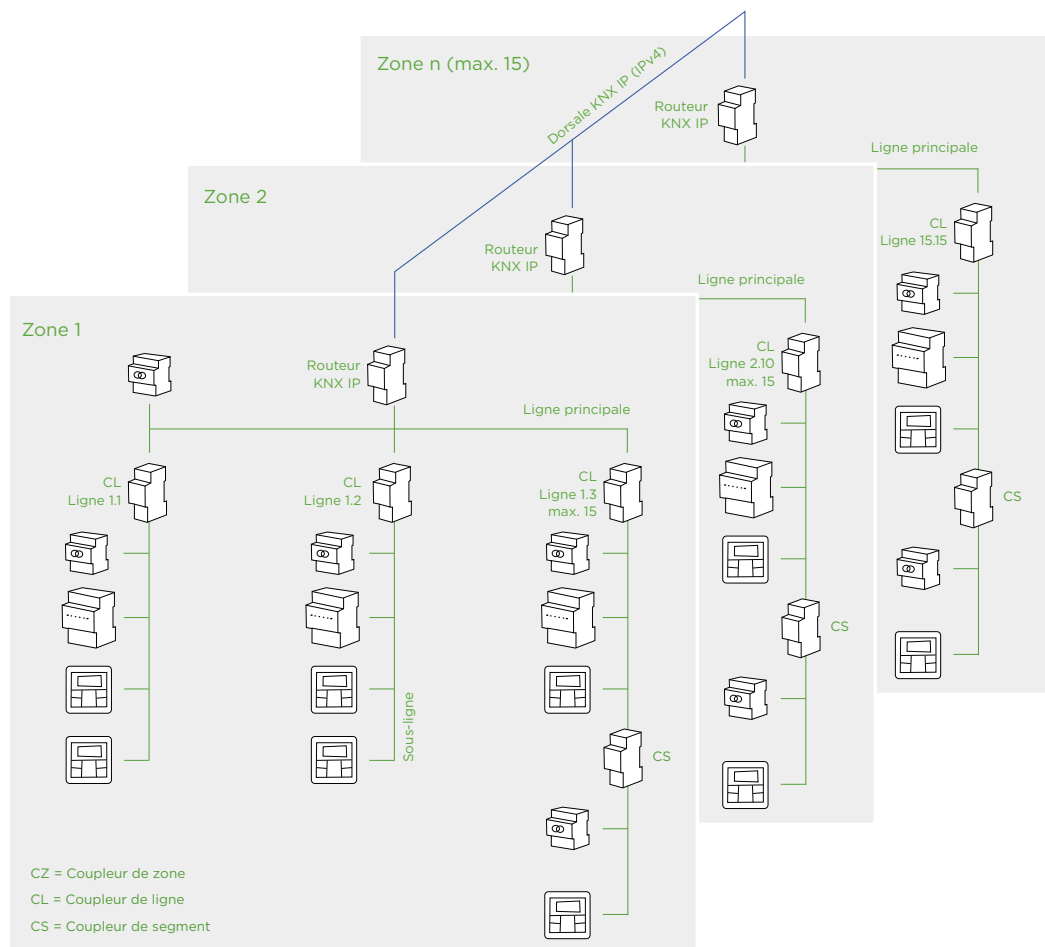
Zone n (max. 15)

Dorsale KNX IP (IPv4)

Routeur KNX IP

Ligne principale

CL Ligne 15.15

CS

Zone 2

Routeur KNX IP

Ligne principale

CL Ligne 2.10 max. 15

CS

Zone 1

Routeur KNX IP

Ligne principale

CL Ligne 1.1

CL Ligne 1.2

CL Ligne 1.3 max. 15

Sous-ligne

CS

CZ = Coupleur de zone

CL = Coupleur de ligne

CS = Coupleur de segment